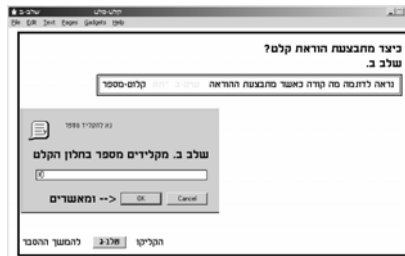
שלב ב

File Edit Text Pages Gadgets Help

כיצד מתבצעת הוראת קלט?
שלב ב.

נראה לדוגמה מה קורה כאשר מתבצעת ההוראה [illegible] קלוט-מספר

נא להקליד מספר

שלב ב. מקלידים מספר בחלון הקלט

OK Cancel <-- ומאשרים

הקליקו שלב ג להמשך ההסבר